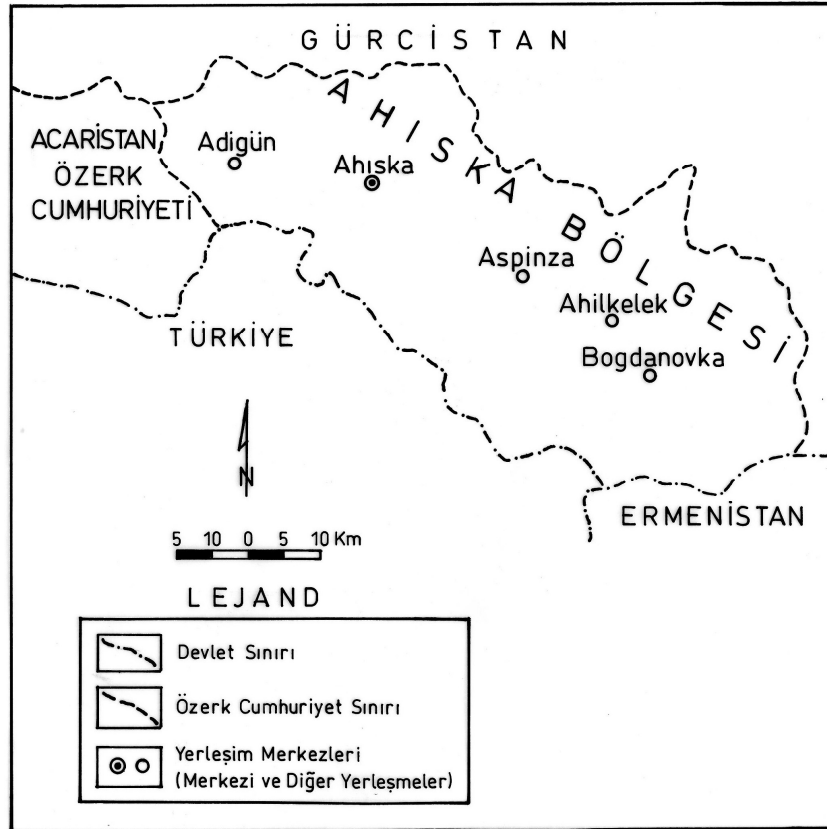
GÜRCİSTAN

AHISKA BÖLGESİ

ACARİSTAN ÖZERK CUMHURİYETİ

Adigün

Ahıska

Aspinza

Ahilkelek

Bogdanovka

TÜRKİYE

ERMENİSTAN

N

5 10 0 5 10 Km

LEJAND

Devlet Sınırı

Özerk Cumhuriyet Sınırı

Yerleşim Merkezleri (Merkezi ve Diğer Yerleşmeler)